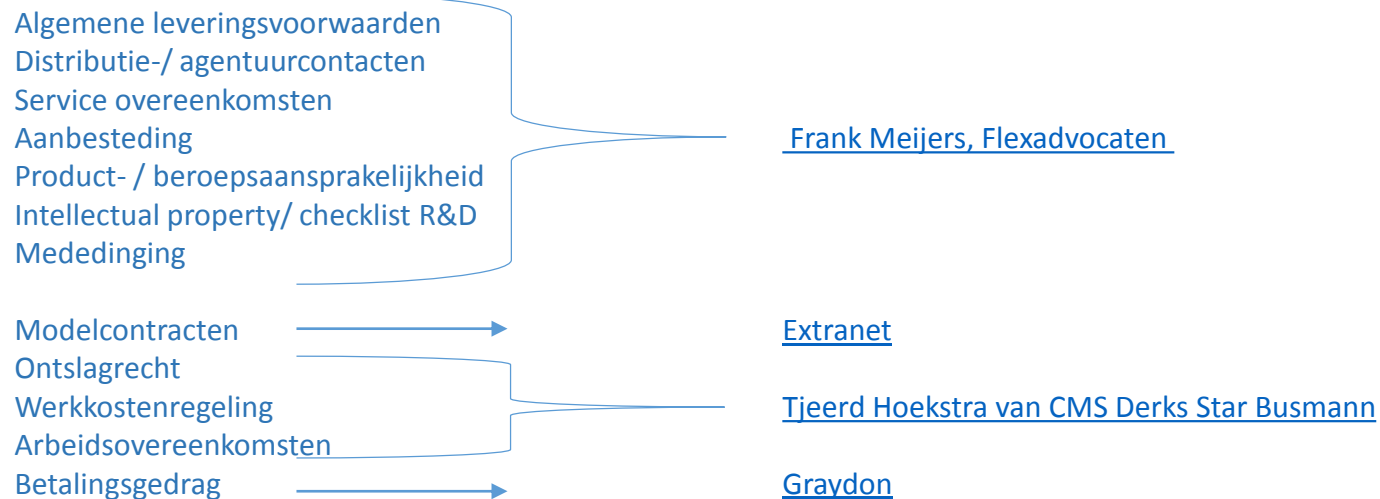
Algemene leveringsvoorwaarden
Distributie-/ agentuurcontacten
Service overeenkomsten
Aanbesteding
Product- / beroepsaansprakelijkheid
Intellectual property/ checklist R&D
Mededinging

Frank Meijers, Flexadvocaten

Modelcontracten

Extranet

Ontslagrecht
Werkkostenregeling
Arbeidsovereenkomsten

Tjeerd Hoekstra van CMS Derks Star Busmann

Betalingsgedrag

Graydon